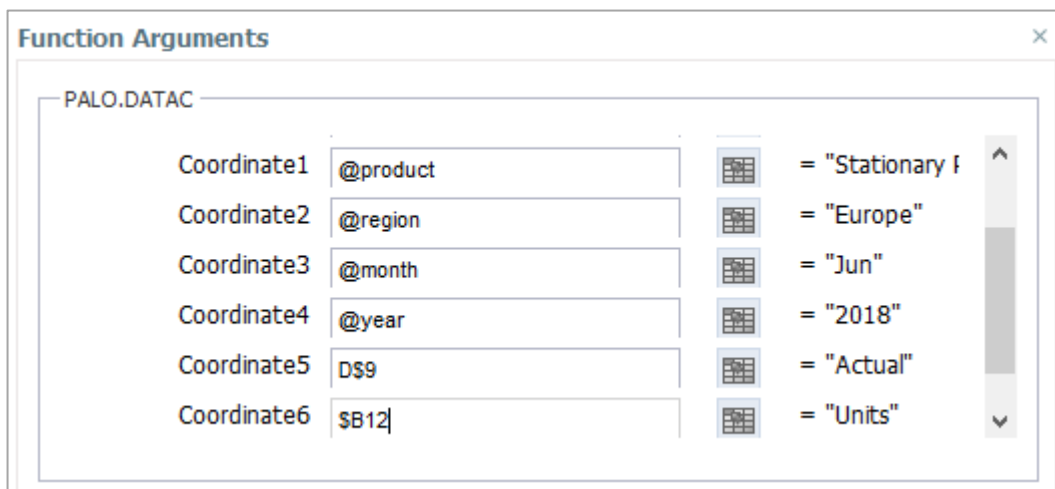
Function Arguments ×

PALO.DATAC

| | | |
|---|---|---|
| Coordinate1 | @product | = "Stationary F |
| Coordinate2 | @region | = "Europe" |
| Coordinate3 | @month | = "Jun" |
| Coordinate4 | @year | = "2018" |
| Coordinate5 | D\$9 | = "Actual" |
| Coordinate6 | \$B12 | = "Units" |